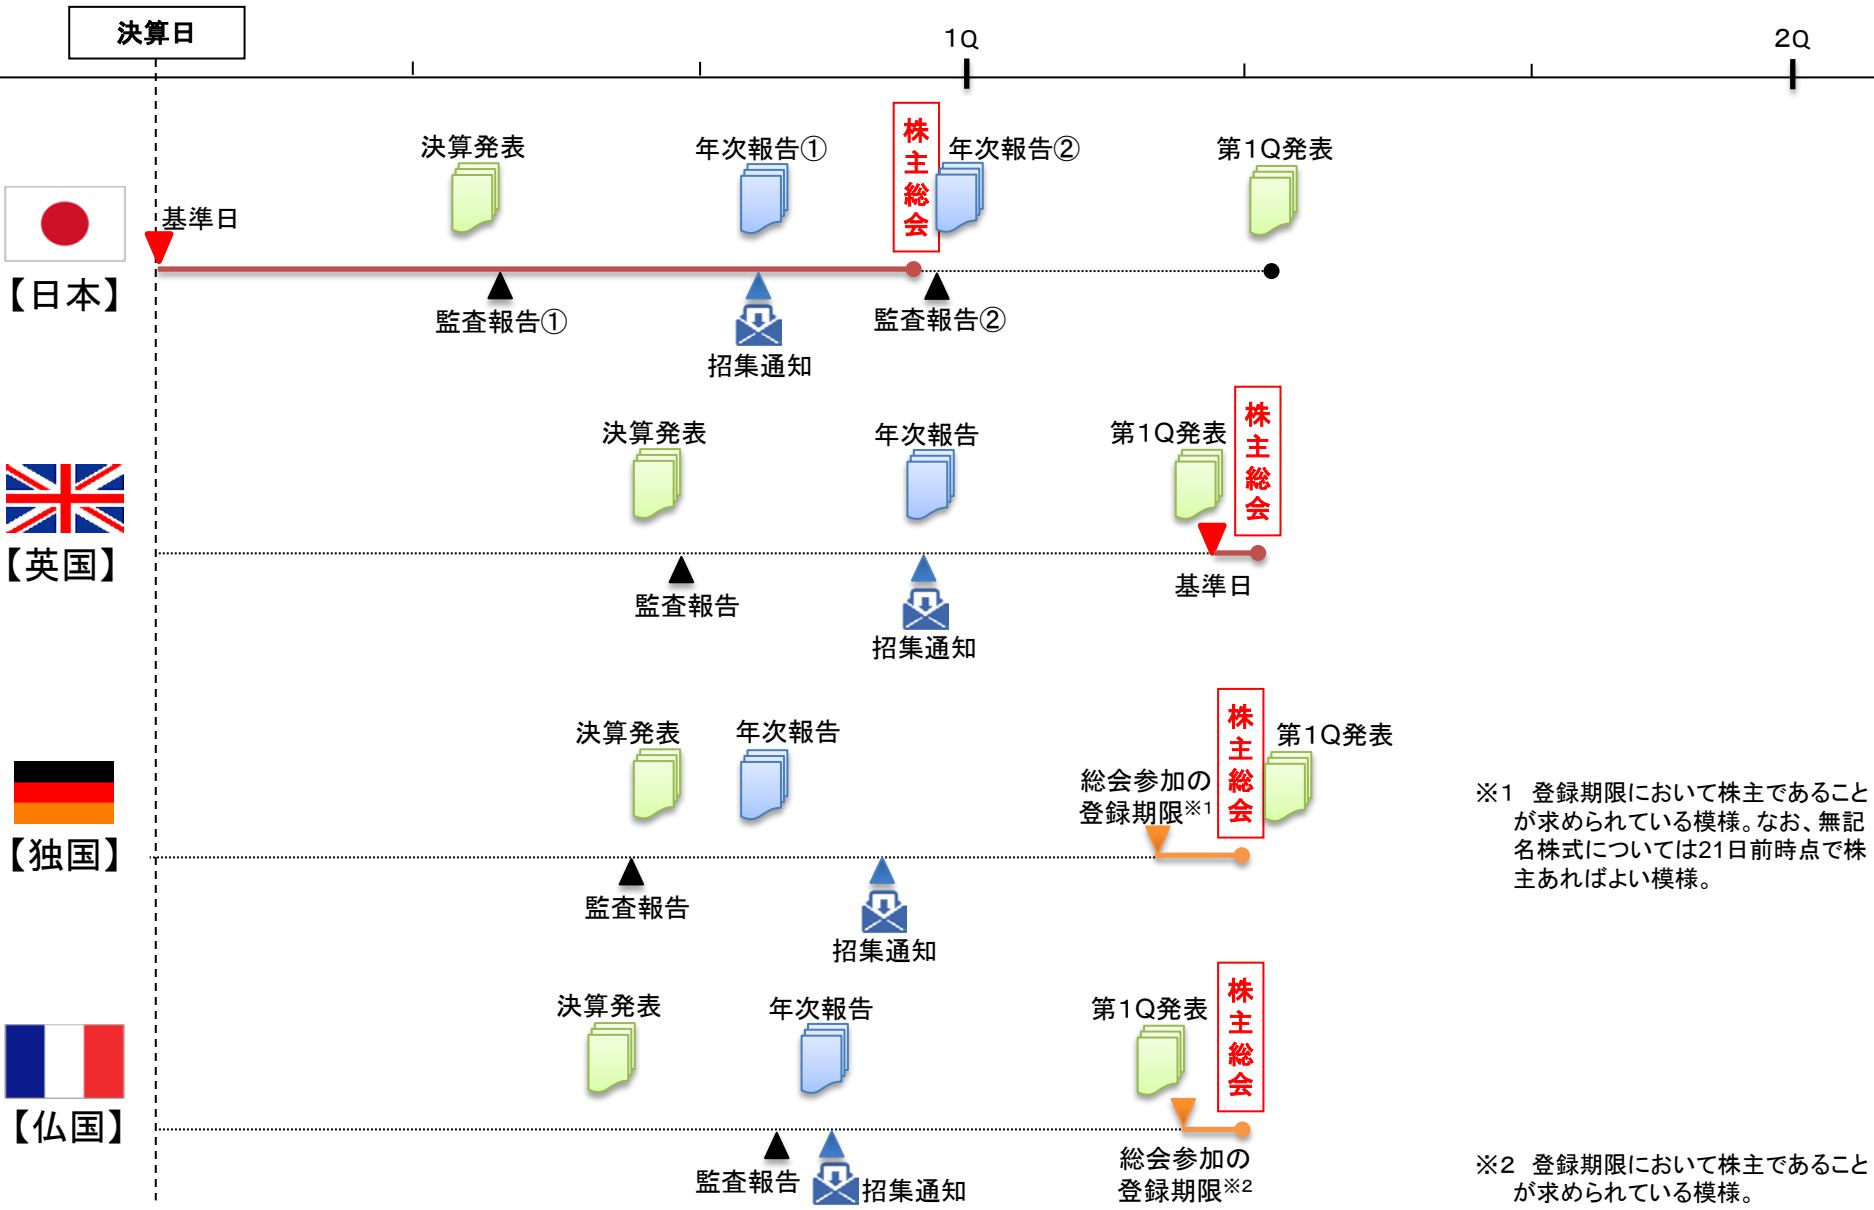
決算日

1Q

2Q

【日本】

決算発表

年次報告①

株主総会

年次報告②

第1Q発表

基準日

監査報告①

招集通知

監査報告②

【英国】

決算発表

年次報告

第1Q発表

株主総会

監査報告

招集通知

基準日

【独国】

決算発表

年次報告

株主総会

第1Q発表

総会参加の登録期限※1

監査報告

招集通知

※1 登録期限において株主であることが求められている模様。なお、無記名株式については21日前時点で株主あればよい模様。

【仏国】

決算発表

年次報告

第1Q発表

株主総会

監査報告

招集通知

総会参加の登録期限※2

※2 登録期限において株主であることが求められている模様。